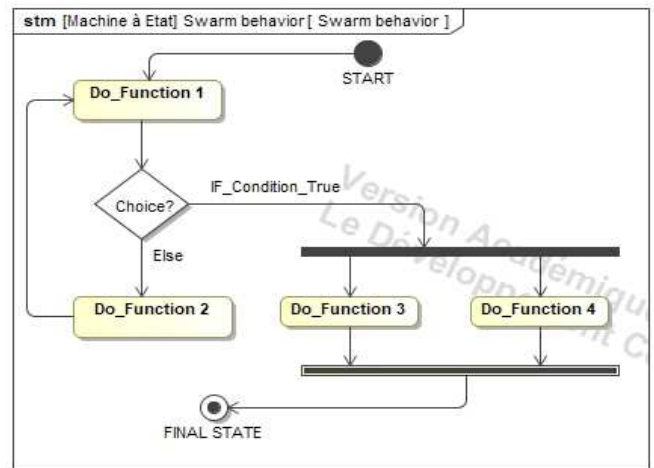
stm [Machine à Etat] Swarm behavior [ Swarm behavior ]

START

Do_Function 1

Choice?

IF_Condition_True

Else

Do_Function 2

Do_Function 3

Do_Function 4

FINAL STATE

Version Académique
Le Développement C